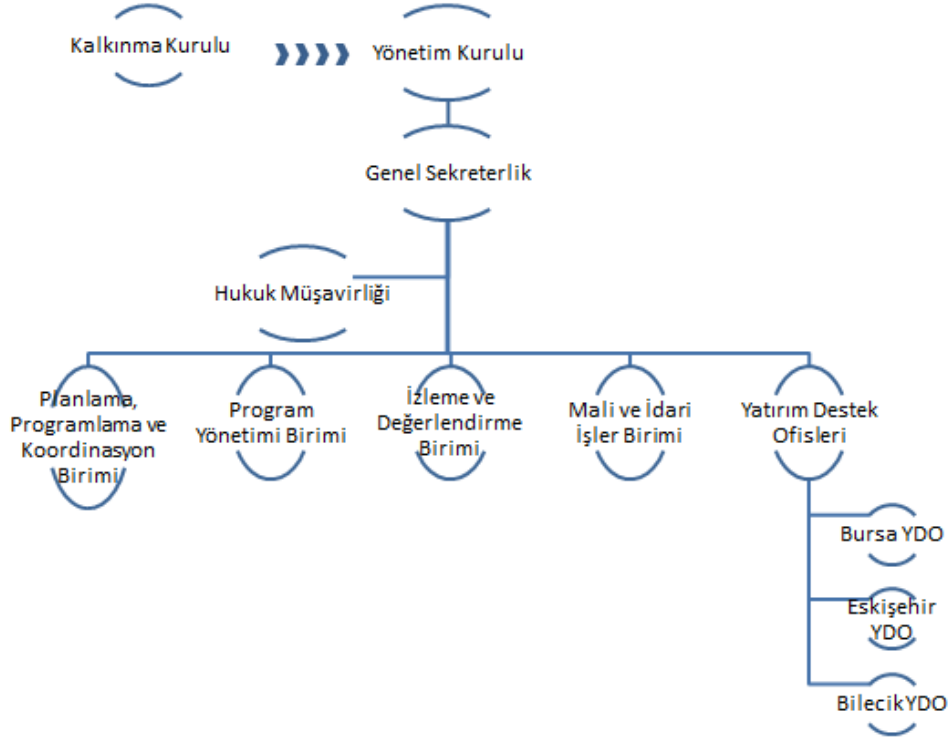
Kalkınma Kurulu

Yönetim Kurulu

Genel Sekreterlik

Hukuk Müşavirliği

Planlama, Programlama ve Koordinasyon Birimi

Program Yönetimi Birimi

İzleme ve Değerlendirme Birimi

Mali ve İdari İşler Birimi

Yatırım Destek Ofisleri

Bursa YDO

Eskişehir YDO

BilecikYDO